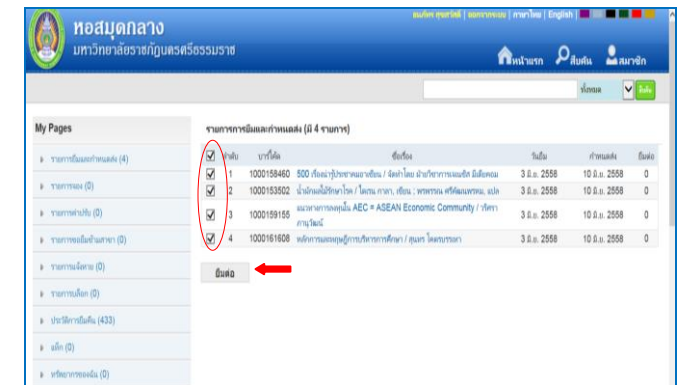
หอสมุดกลาง
มหาวิทยาลัยราชภัฏนครศรีธรรมราช

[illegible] | ออกจากระบบ | ภาษาไทย | English

หน้าแรก สืบค้น สมาชิก

ทั้งหมด สืบค้น

My Pages

รายการยืมและกำหนดส่ง (4)
รายการจอง (0)
รายการค่าปรับ (0)
รายการยืมข้ามสาขา (0)
รายการแจ้งหาย (0)
รายการบล็อก (0)
ประวัติการยืมคืน (433)
แท็ก (0)
ทรัพยากรของฉัน (0)

รายการการยืมและกำหนดส่ง (มี 4 รายการ)

| | ลำดับ | บาร์โค้ด | ชื่อเรื่อง | วันยืม | กำหนดส่ง | ยืมต่อ |
|---|---|---|---|---|---|---|
| ☑ | 1 | 1000158460 | 500 เรื่องน่ารู้ประชาคมอาเซียน / จัดทำโดย ฝ่ายวิชาการแคนดิด มีเดียคอม | 3 มิ.ย. 2558 | 10 มิ.ย. 2558 | 0 |
| ☑ | 2 | 1000153502 | น้ำมันหมันใช้รักษาโรค / โดยพ ภาลา, เขียน ; พรพรรณ ศรีพัฒนพงษ, แปล | 3 มิ.ย. 2558 | 10 มิ.ย. 2558 | 0 |
| ☑ | 3 | 1000159155 | ผนวกการคุ้มกัน AEC = ASEAN Economic Community / วรัตรา ภานุวัฒน์ | 3 มิ.ย. 2558 | 10 มิ.ย. 2558 | 0 |
| ☑ | 4 | 1000161608 | หลักการและทฤษฎีการบริหารการศึกษา / สุนทร โคตรบรรเทา | 3 มิ.ย. 2558 | 10 มิ.ย. 2558 | 0 |

ยืมต่อ